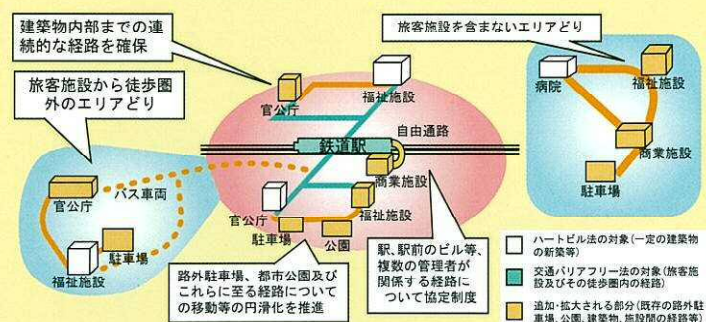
建築物内部までの連続的な経路を確保

旅客施設を含まないエリアどり

旅客施設から徒歩圏外のエリアどり

官公庁

福祉施設

病院

福祉施設

自由通路

鉄道駅

商業施設

商業施設

バス車両

官公庁

官公庁

福祉施設

駐車場

駐車場

公園

駐車場

福祉施設

駅、駅前のビル等、複数の管理者が関係する経路について協定制度

路外駐車場、都市公園及びこれらに至る経路についての移動等の円滑化を推進

ハートビル法の対象（一定の建築物の新築等）

交通バリアフリー法の対象（旅客施設及びその徒歩圏内の経路）

追加・拡大される部分（既存の路外駐車場、公園、建築物、施設間の経路等）